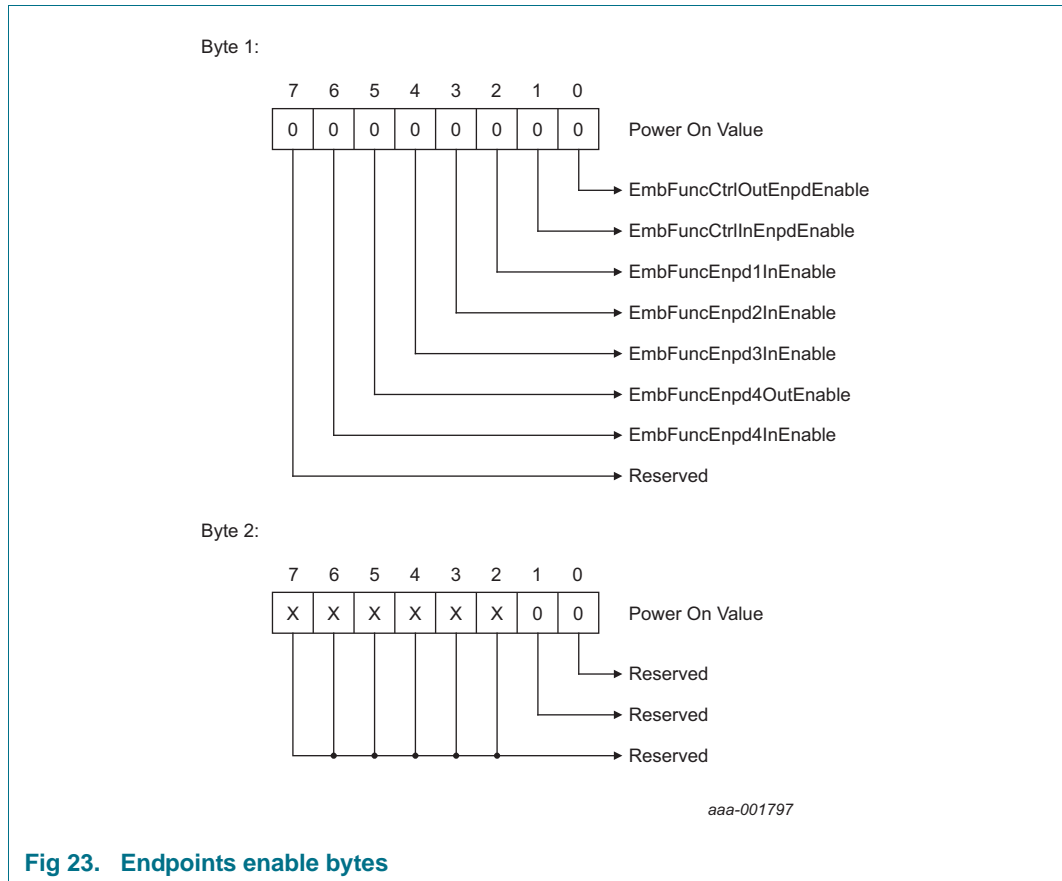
Byte 1:

| 7 | 6 | 5 | 4 | 3 | 2 | 1 | 0 |
|---|---|---|---|---|---|---|---|
| 0 | 0 | 0 | 0 | 0 | 0 | 0 | 0 |

Power On Value

EmbFuncCtrlOutEnpdEnable
EmbFuncCtrlInEnpdEnable
EmbFuncEnpd1InEnable
EmbFuncEnpd2InEnable
EmbFuncEnpd3InEnable
EmbFuncEnpd4OutEnable
EmbFuncEnpd4InEnable
Reserved

Byte 2:

| 7 | 6 | 5 | 4 | 3 | 2 | 1 | 0 |
|---|---|---|---|---|---|---|---|
| X | X | X | X | X | X | 0 | 0 |

Power On Value

Reserved
Reserved
Reserved

aaa-001797

Fig 23. Endpoints enable bytes